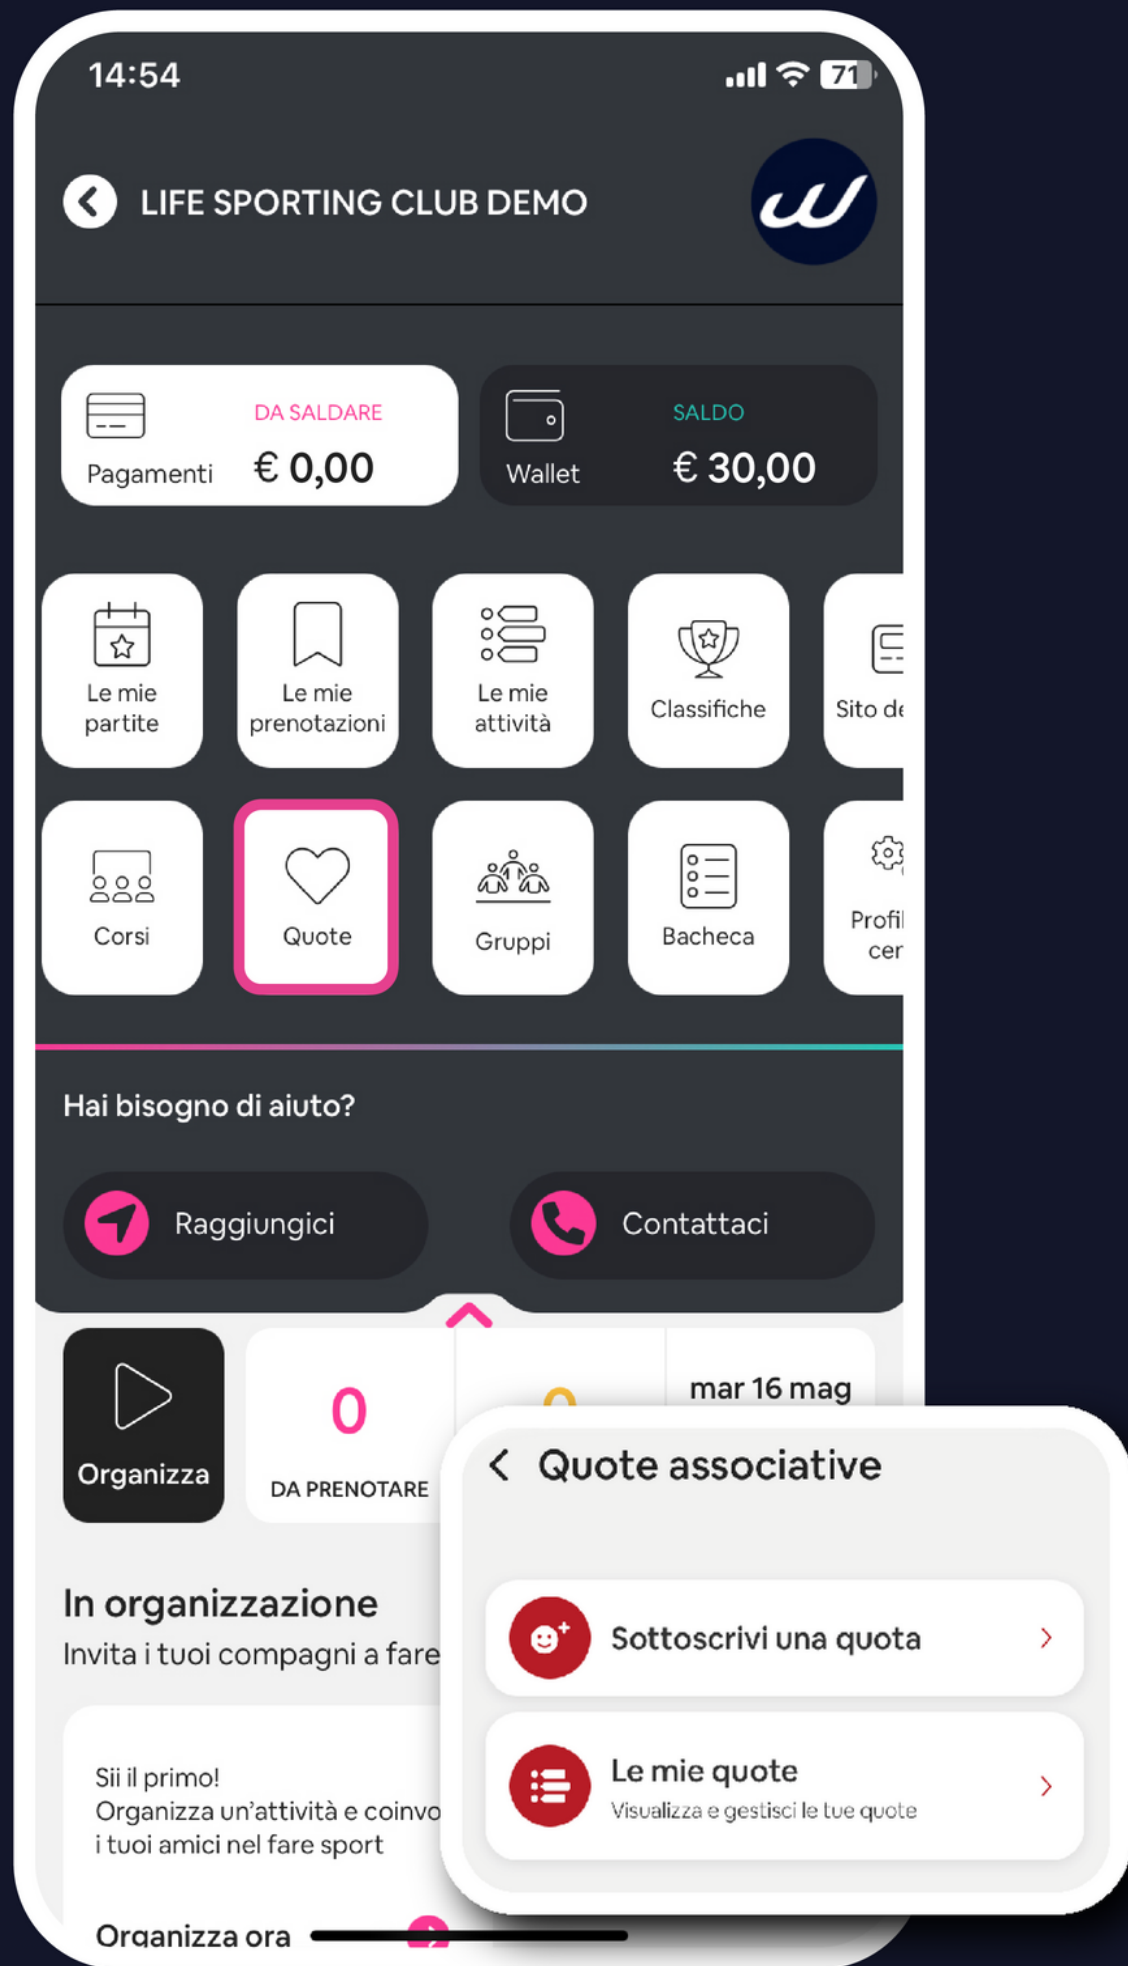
14:54

71

LIFE SPORTING CLUB DEMO

Pagamenti

DA SALDARE

€ 0,00

Wallet

SALDO

€ 30,00

Le mie partite

Le mie prenotazioni

Le mie attività

Classifiche

Sito de

Corsi

Quote

Gruppi

Bacheca

Profil cer

Hai bisogno di aiuto?

Raggiungici

Contattaci

Organizza

0

DA PRENOTARE

mar 16 mag

In organizzazione

Invita i tuoi compagni a fare

Sii il primo!
Organizza un'attività e coinvo i tuoi amici nel fare sport

Organizza ora

Quote associative

Sottoscrivi una quota

Le mie quote

Visualizza e gestisci le tue quote